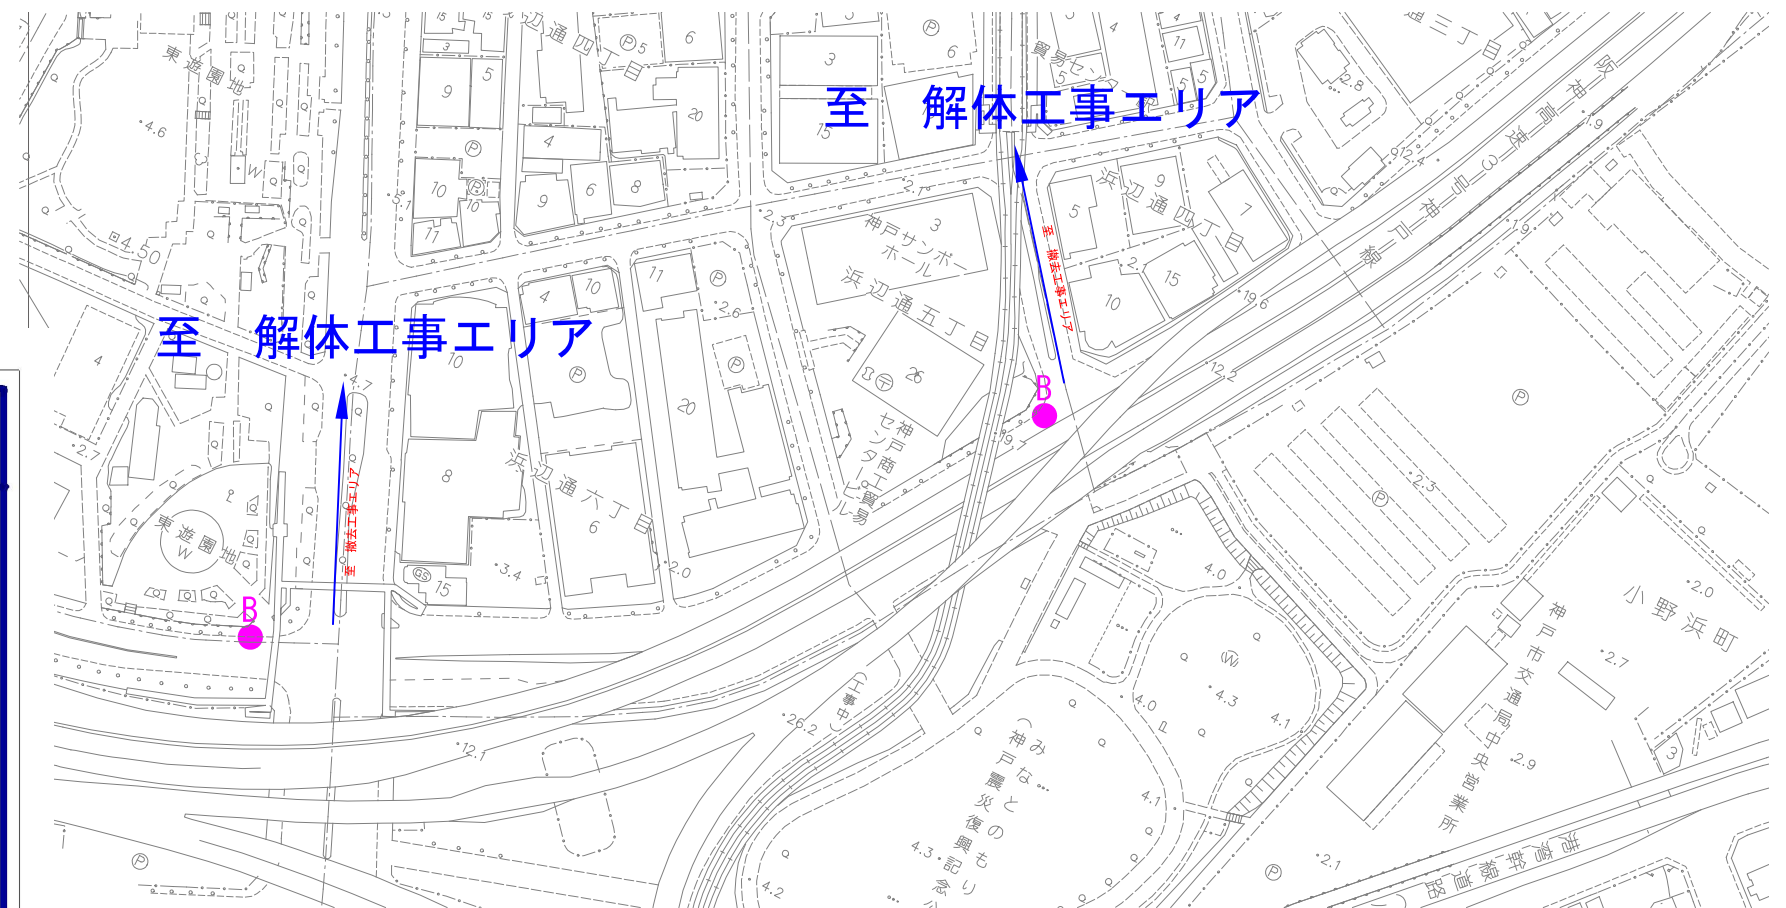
至　解体工事エリア

至　解体工事エリア

至　撤去工事エリア

至　撤去工事エリア

B

B

東遊園地

東遊園地

浜辺通四丁目

浜辺通四丁目

浜辺通五丁目

浜辺通六丁目

神戸サンボーホール

神戸商工貿易センタービル

貿易センター

小野浜町

神戸市交通局中央営業所

(工事中)

(みなと神戸震災復興記念公園)

阪神高速3号神戸線

浜手幹線道路

通三丁目

4.6

4.50

2.7

4.7

3.4

2.0

3.6

2.1

2.3

19.6

12.2

19.1

2.8

4.0

4.3

4.1

4.0

4.1

4.3

4.2

26.2

12.1

2.3

2.0

2.7

2.9

2.1

9

5

3

10

11

9

6

8

4

20

3

15

6

5

11

4

10

11

20

26

10

8

15

6

3

5

9

1

2

10

15

4